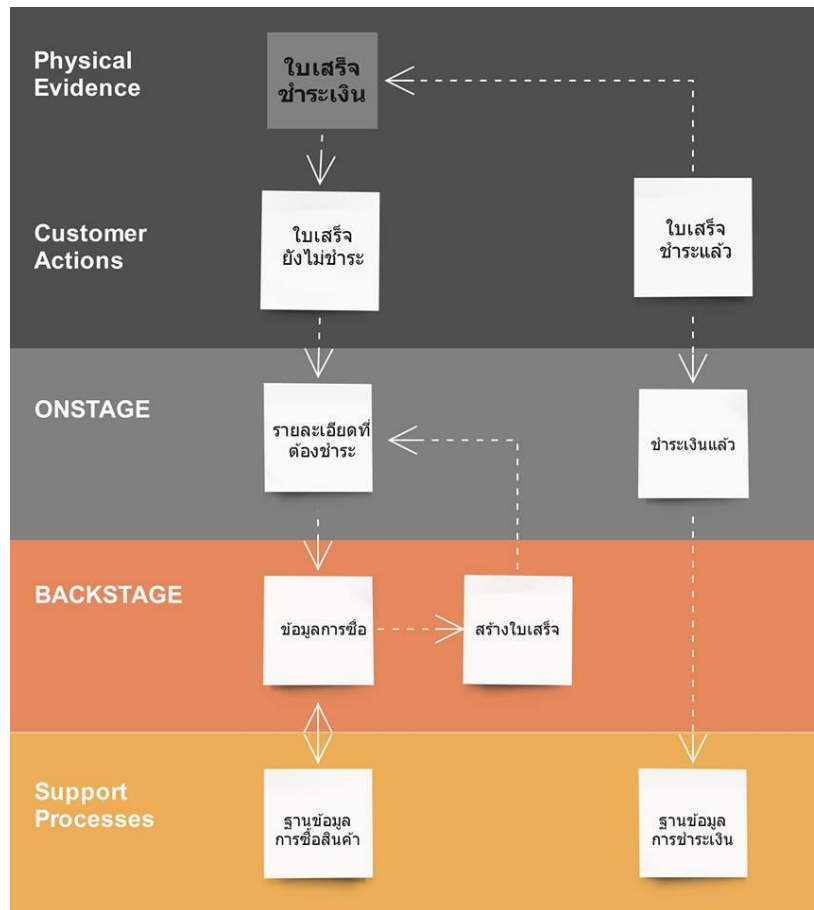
Physical Evidence

ใบเสร็จ ชำระเงิน

Customer Actions

ใบเสร็จ ยังไม่ชำระ

ใบเสร็จ ชำระแล้ว

ONSTAGE

รายละเอียดที่ต้องชำระ

ชำระเงินแล้ว

BACKSTAGE

ข้อมูลการซื้อ

สร้างใบเสร็จ

Support Processes

ฐานข้อมูล การซื้อสินค้า

ฐานข้อมูล การชำระเงิน